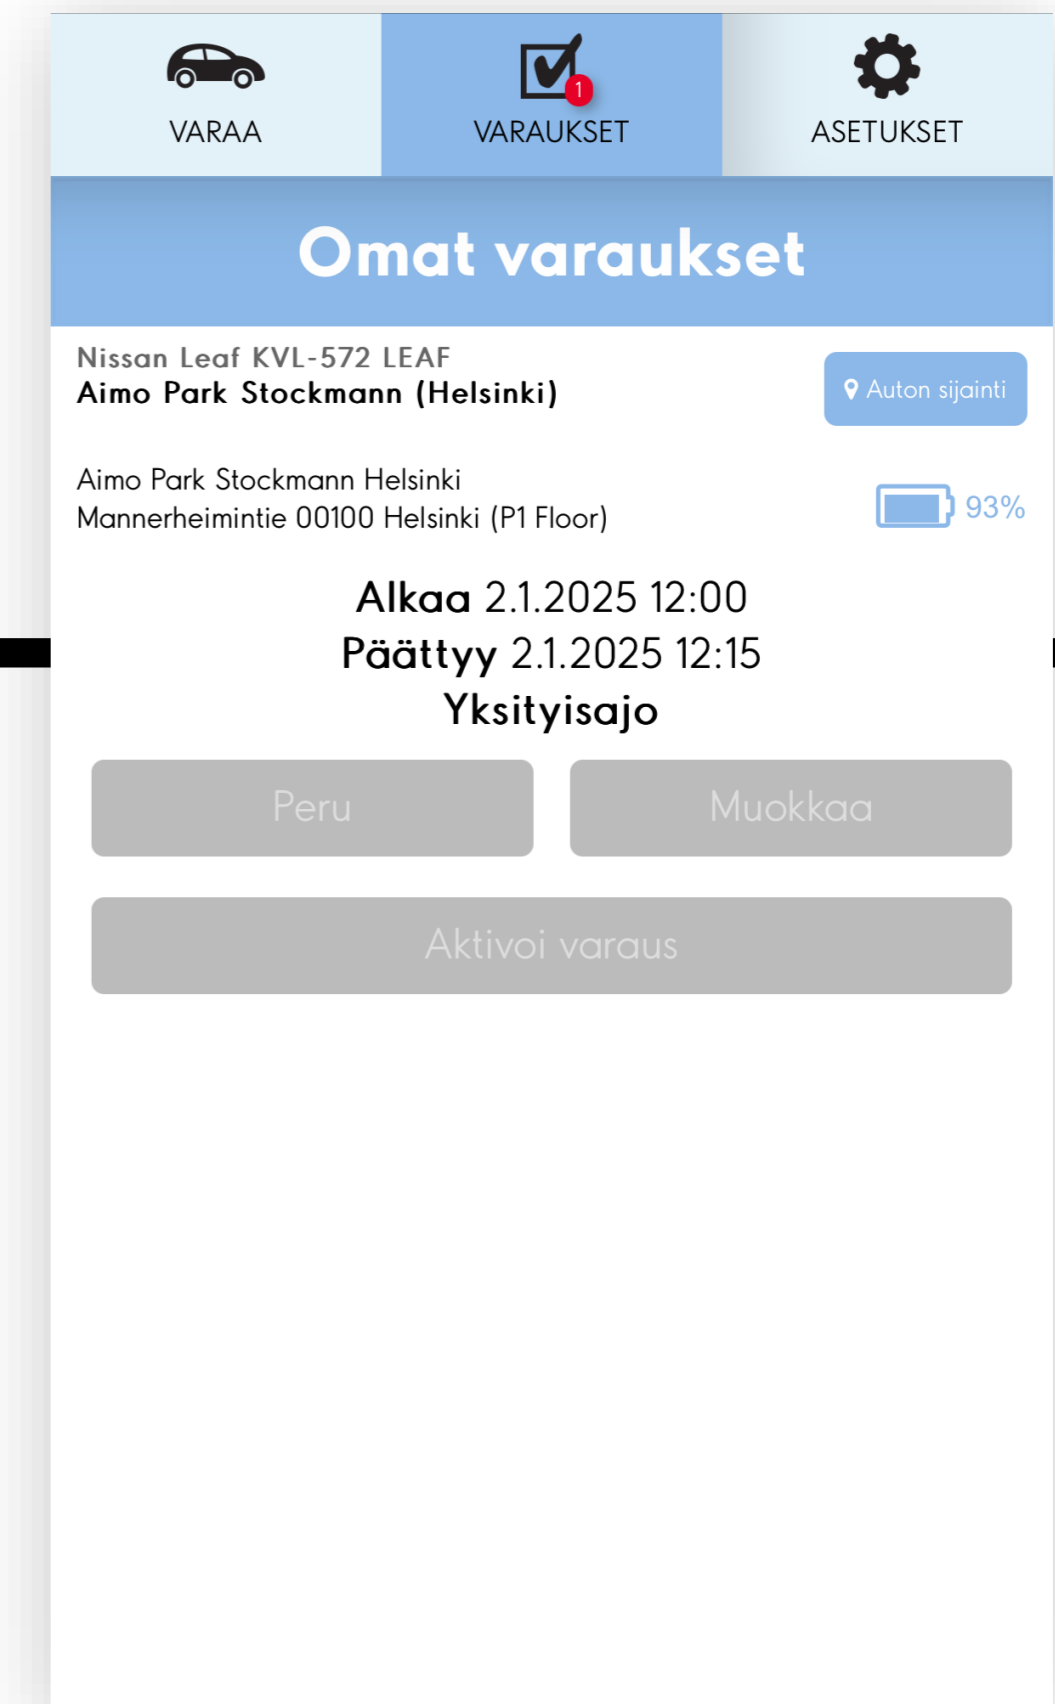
VARAA

1
VARAUKSET

ASETUKSET

Omat varaukset

Nissan Leaf KVL-572 LEAF
Aimo Park Stockmann (Helsinki)

Auton sijainti

Aimo Park Stockmann Helsinki
Mannerheimintie 00100 Helsinki (P1 Floor)

93%

Alkaa 2.1.2025 12:00
Päättyy 2.1.2025 12:15
Yksityisajo

Peru

Muokkaa

Aktivoi varaus